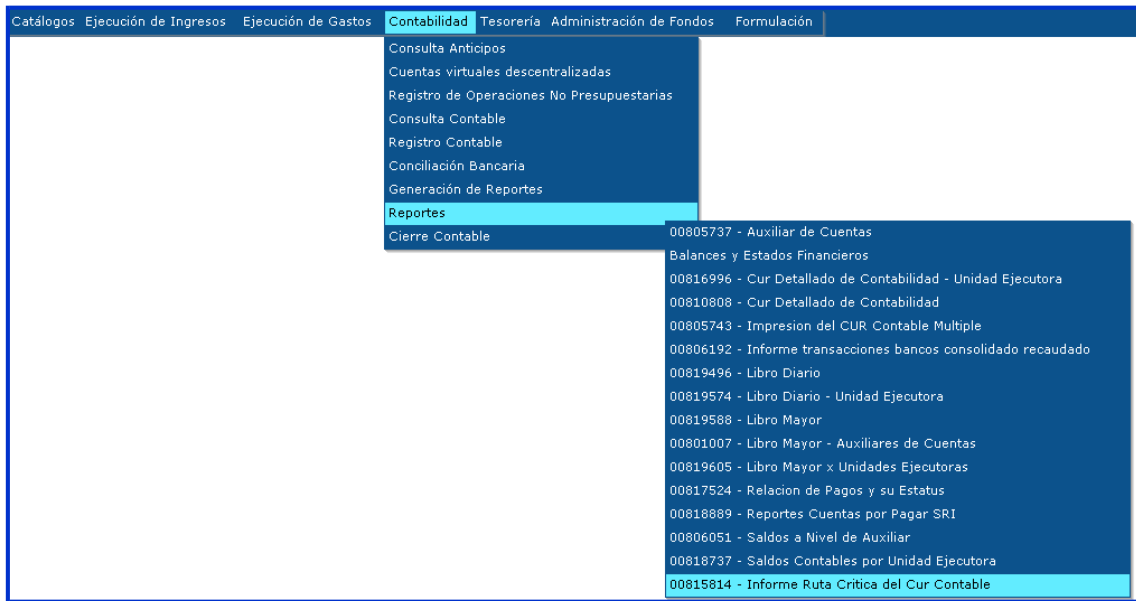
Catálogos Ejecución de Ingresos Ejecución de Gastos Contabilidad Tesorería Administración de Fondos Formulación

Consulta Anticipos
Cuentas virtuales descentralizadas
Registro de Operaciones No Presupuestarias
Consulta Contable
Registro Contable
Conciliación Bancaria
Generación de Reportes
Reportes
Cierre Contable

00805737 - Auxiliar de Cuentas
Balances y Estados Financieros
00816996 - Cur Detallado de Contabilidad - Unidad Ejecutora
00810808 - Cur Detallado de Contabilidad
00805743 - Impresion del CUR Contable Multiple
00806192 - Informe transacciones bancos consolidado recaudado
00819496 - Libro Diario
00819574 - Libro Diario - Unidad Ejecutora
00819588 - Libro Mayor
00801007 - Libro Mayor - Auxiliares de Cuentas
00819605 - Libro Mayor x Unidades Ejecutoras
00817524 - Relacion de Pagos y su Estatus
00818889 - Reportes Cuentas por Pagar SRI
00806051 - Saldos a Nivel de Auxiliar
00818737 - Saldos Contables por Unidad Ejecutora
00815814 - Informe Ruta Critica del Cur Contable